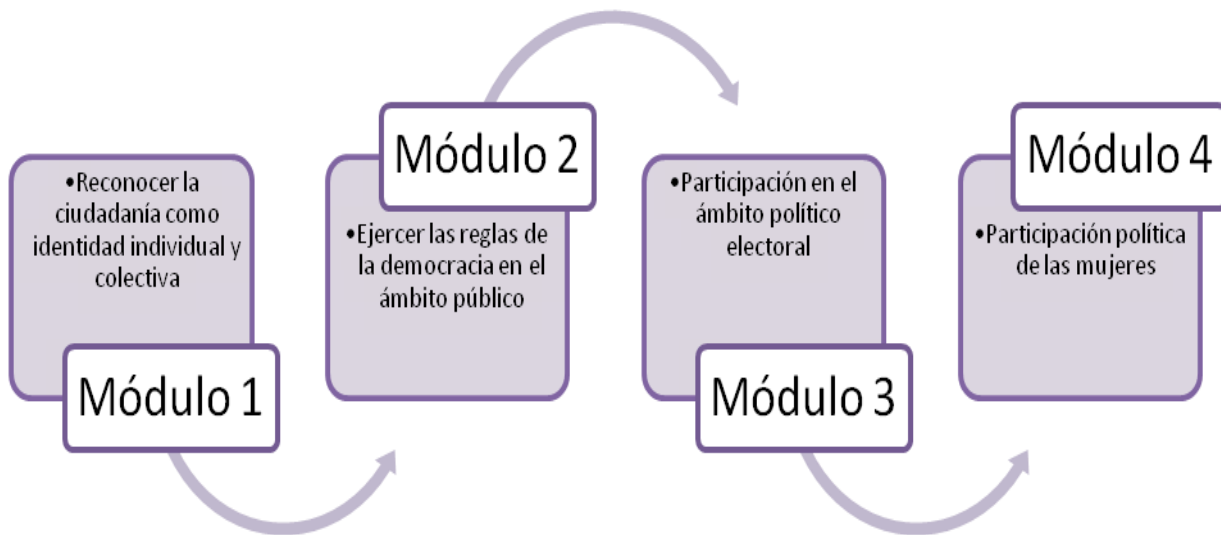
•Reconocer la ciudadanía como identidad individual y colectiva

Módulo 1

Módulo 2

•Ejercer las reglas de la democracia en el ámbito público

•Participación en el ámbito político electoral

Módulo 3

Módulo 4

•Participación política de las mujeres